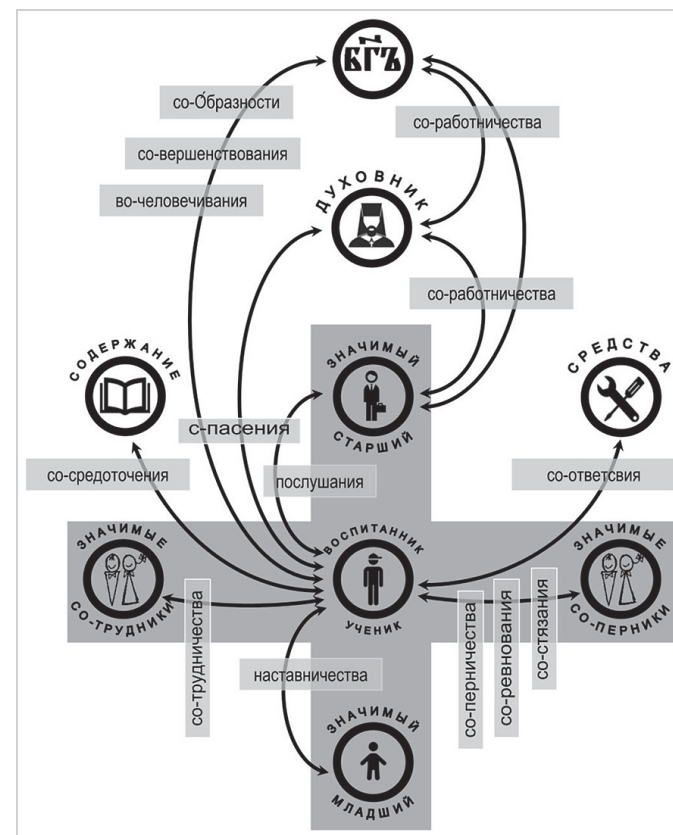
БГЪ

со-Óбразности

со-вершенствования

во-человечивания

со-работничества

ДУХОВНИК

со-работничества

СОДЕРЖАНИЕ

ЗНАЧИМЫЙ СТАРШИЙ

СРЕДСТВА

с-пасения

со-средоточения

послушания

со-ответсвия

ЗНАЧИМЫЕ СО-ТРУДНИКИ

ВОСПИТАННИК УЧЕНИК

ЗНАЧИМЫЕ СО-ПЕРНИКИ

со-трудничества

со-перничества

со-ревнования

со-стязания

наставничества

ЗНАЧИМЫЙ МЛАДШИЙ